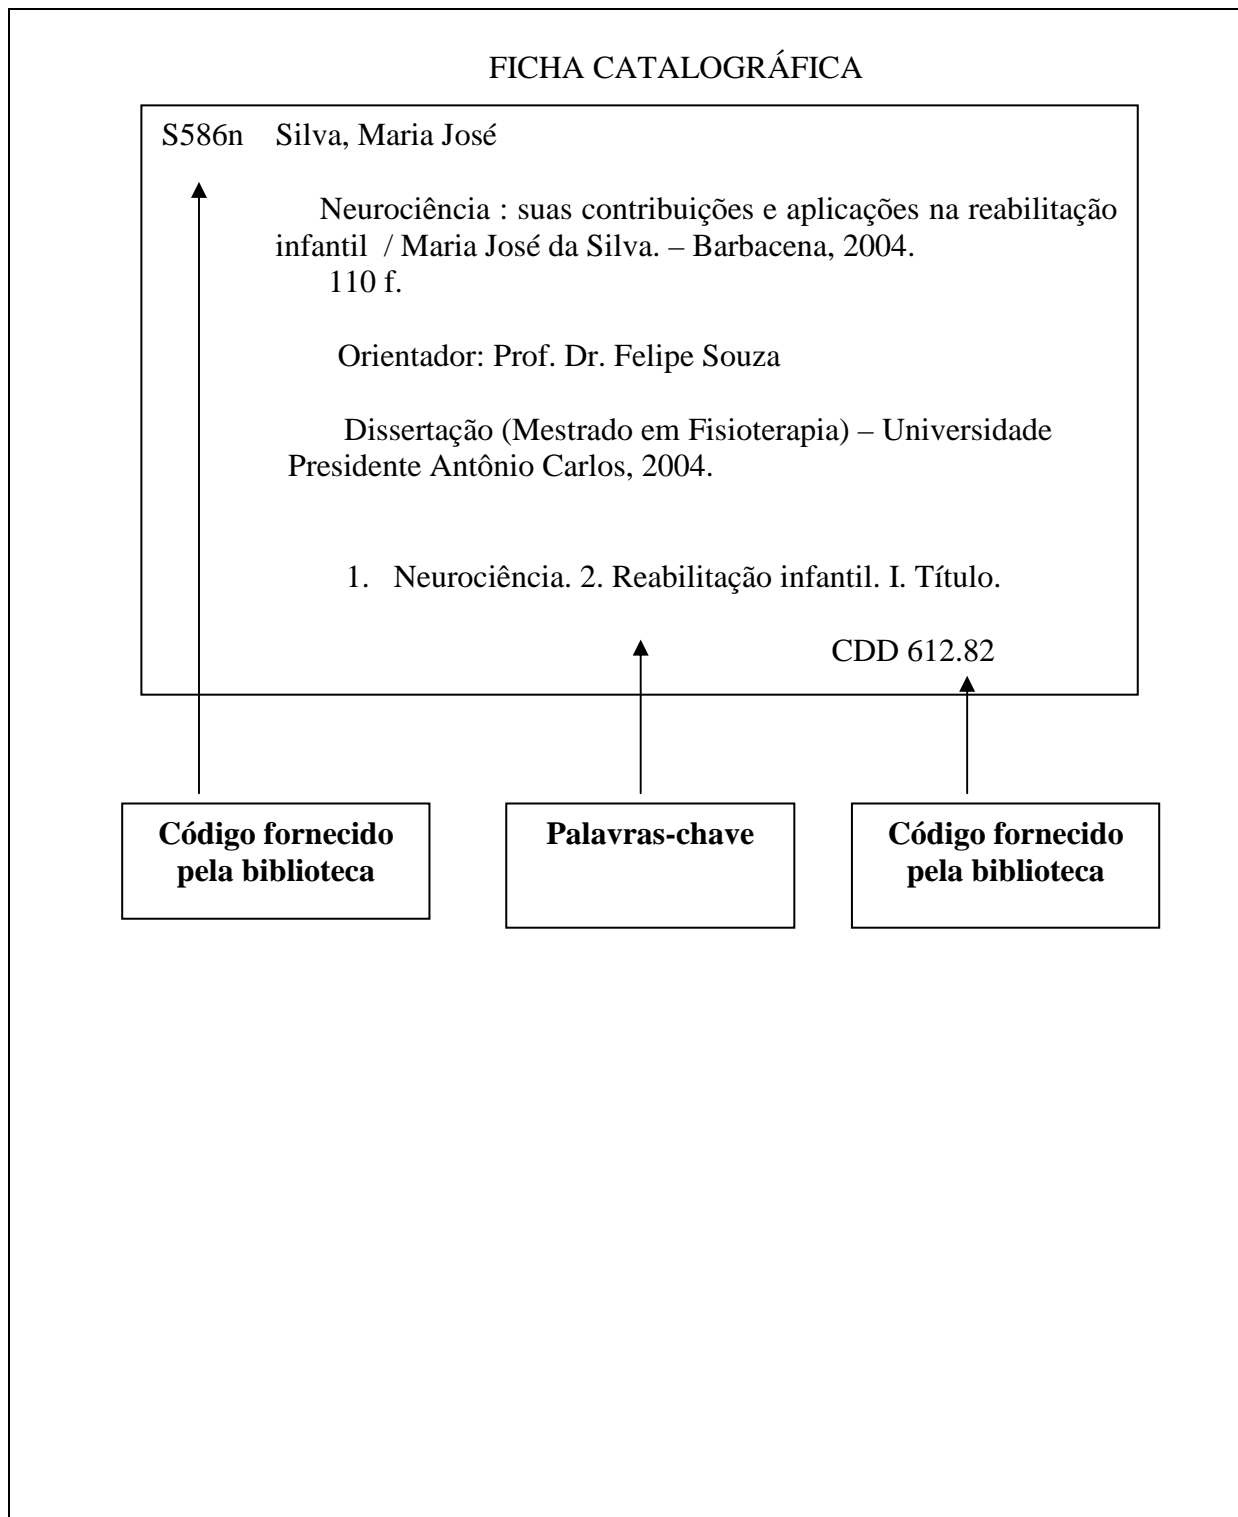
FICHA CATALOGRÁFICA

S586n Silva, Maria José

Neurociência : suas contribuições e aplicações na reabilitação infantil / Maria José da Silva. – Barbacena, 2004.
110 f.

Orientador: Prof. Dr. Felipe Souza

Dissertação (Mestrado em Fisioterapia) – Universidade Presidente Antônio Carlos, 2004.

1. Neurociência. 2. Reabilitação infantil. I. Título.

CDD 612.82

Código fornecido pela biblioteca

Palavras-chave

Código fornecido pela biblioteca